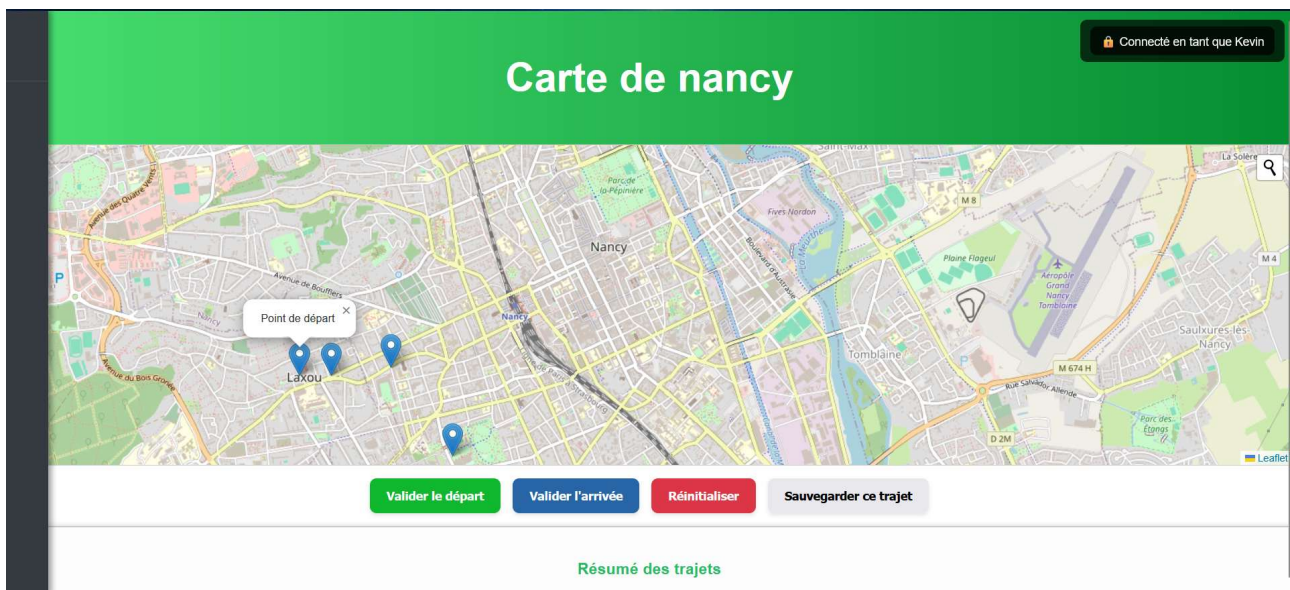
🔒 Connecté en tant que Kevin

Carte de nancy

Saint-Max
La Solère
Parc de la Pépinière
Avenue des Quatre Vents
Fives Nordon
M 8
Nancy
Boulevard d'Austrasie
Plaine Flageul
M 4
Aéroport Grand Nancy Tomblaine
Avenue de Boufflers
Nancy
Point de départ
Nancy
Saulxures-lès-Nancy
Tomblaine
Laxou
Avenue du Bois Gronée
M 674 H
Rue Salvador Allende
Parc des Étangs
D 2M
Leaflet

Valider le départ
Valider l'arrivée
Réinitialiser
Sauvegarder ce trajet

Résumé des trajets